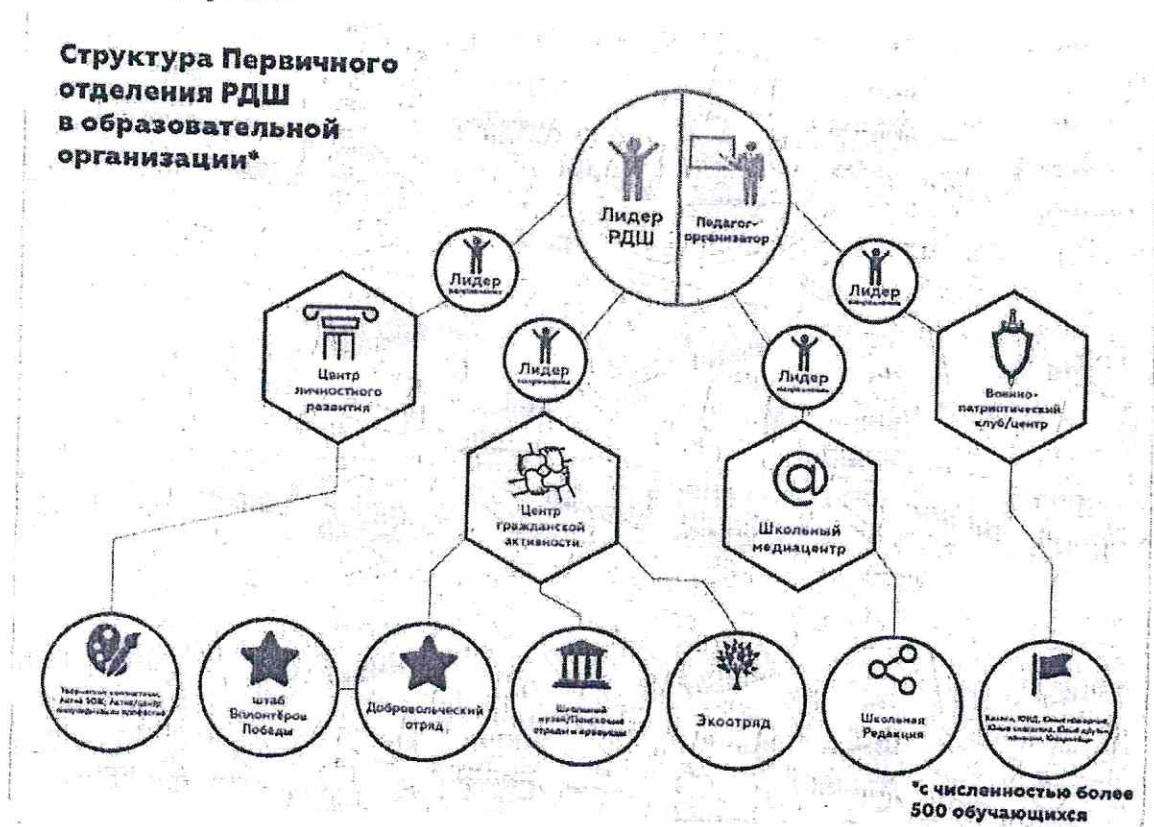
Структура Первичного отделения РДШ в образовательной организации*

Лидер РДШ

Педагог-организатор

Лидер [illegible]

Лидер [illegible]

Центр личностного развития

Лидер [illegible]

Лидер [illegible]

Военно-патриотический клуб/центр

Центр гражданской активности

Школьный медиацентр

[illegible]

Штаб Волонтёров Победы

Добровольческий отряд

Школьный музей/Поисковые отряды и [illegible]

Экоотряд

Школьная Редакция

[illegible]

*с численностью более 500 обучающихся